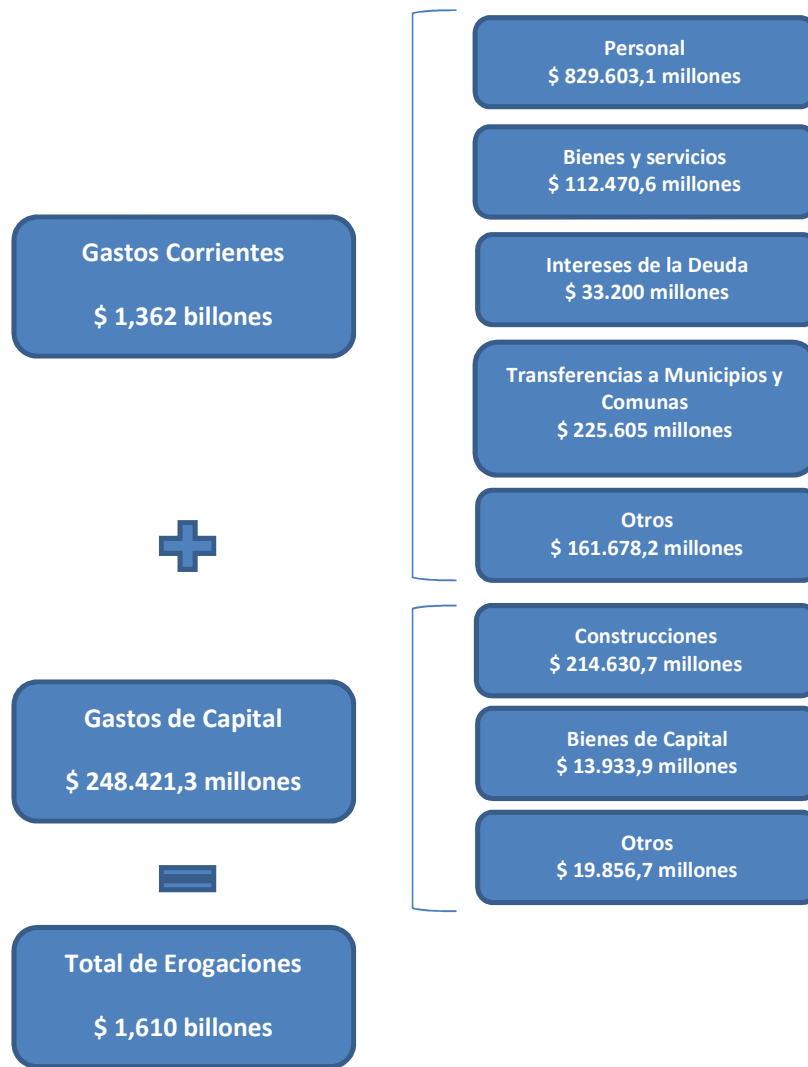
Gastos Corrientes

$ 1,362 billones

Personal
$ 829.603,1 millones

Bienes y servicios
$ 112.470,6 millones

Intereses de la Deuda
$ 33.200 millones

Transferencias a Municipios y Comunas
$ 225.605 millones

Otros
$ 161.678,2 millones

Gastos de Capital

$ 248.421,3 millones

Construcciones
$ 214.630,7 millones

Bienes de Capital
$ 13.933,9 millones

Otros
$ 19.856,7 millones

Total de Erogaciones

$ 1,610 billones